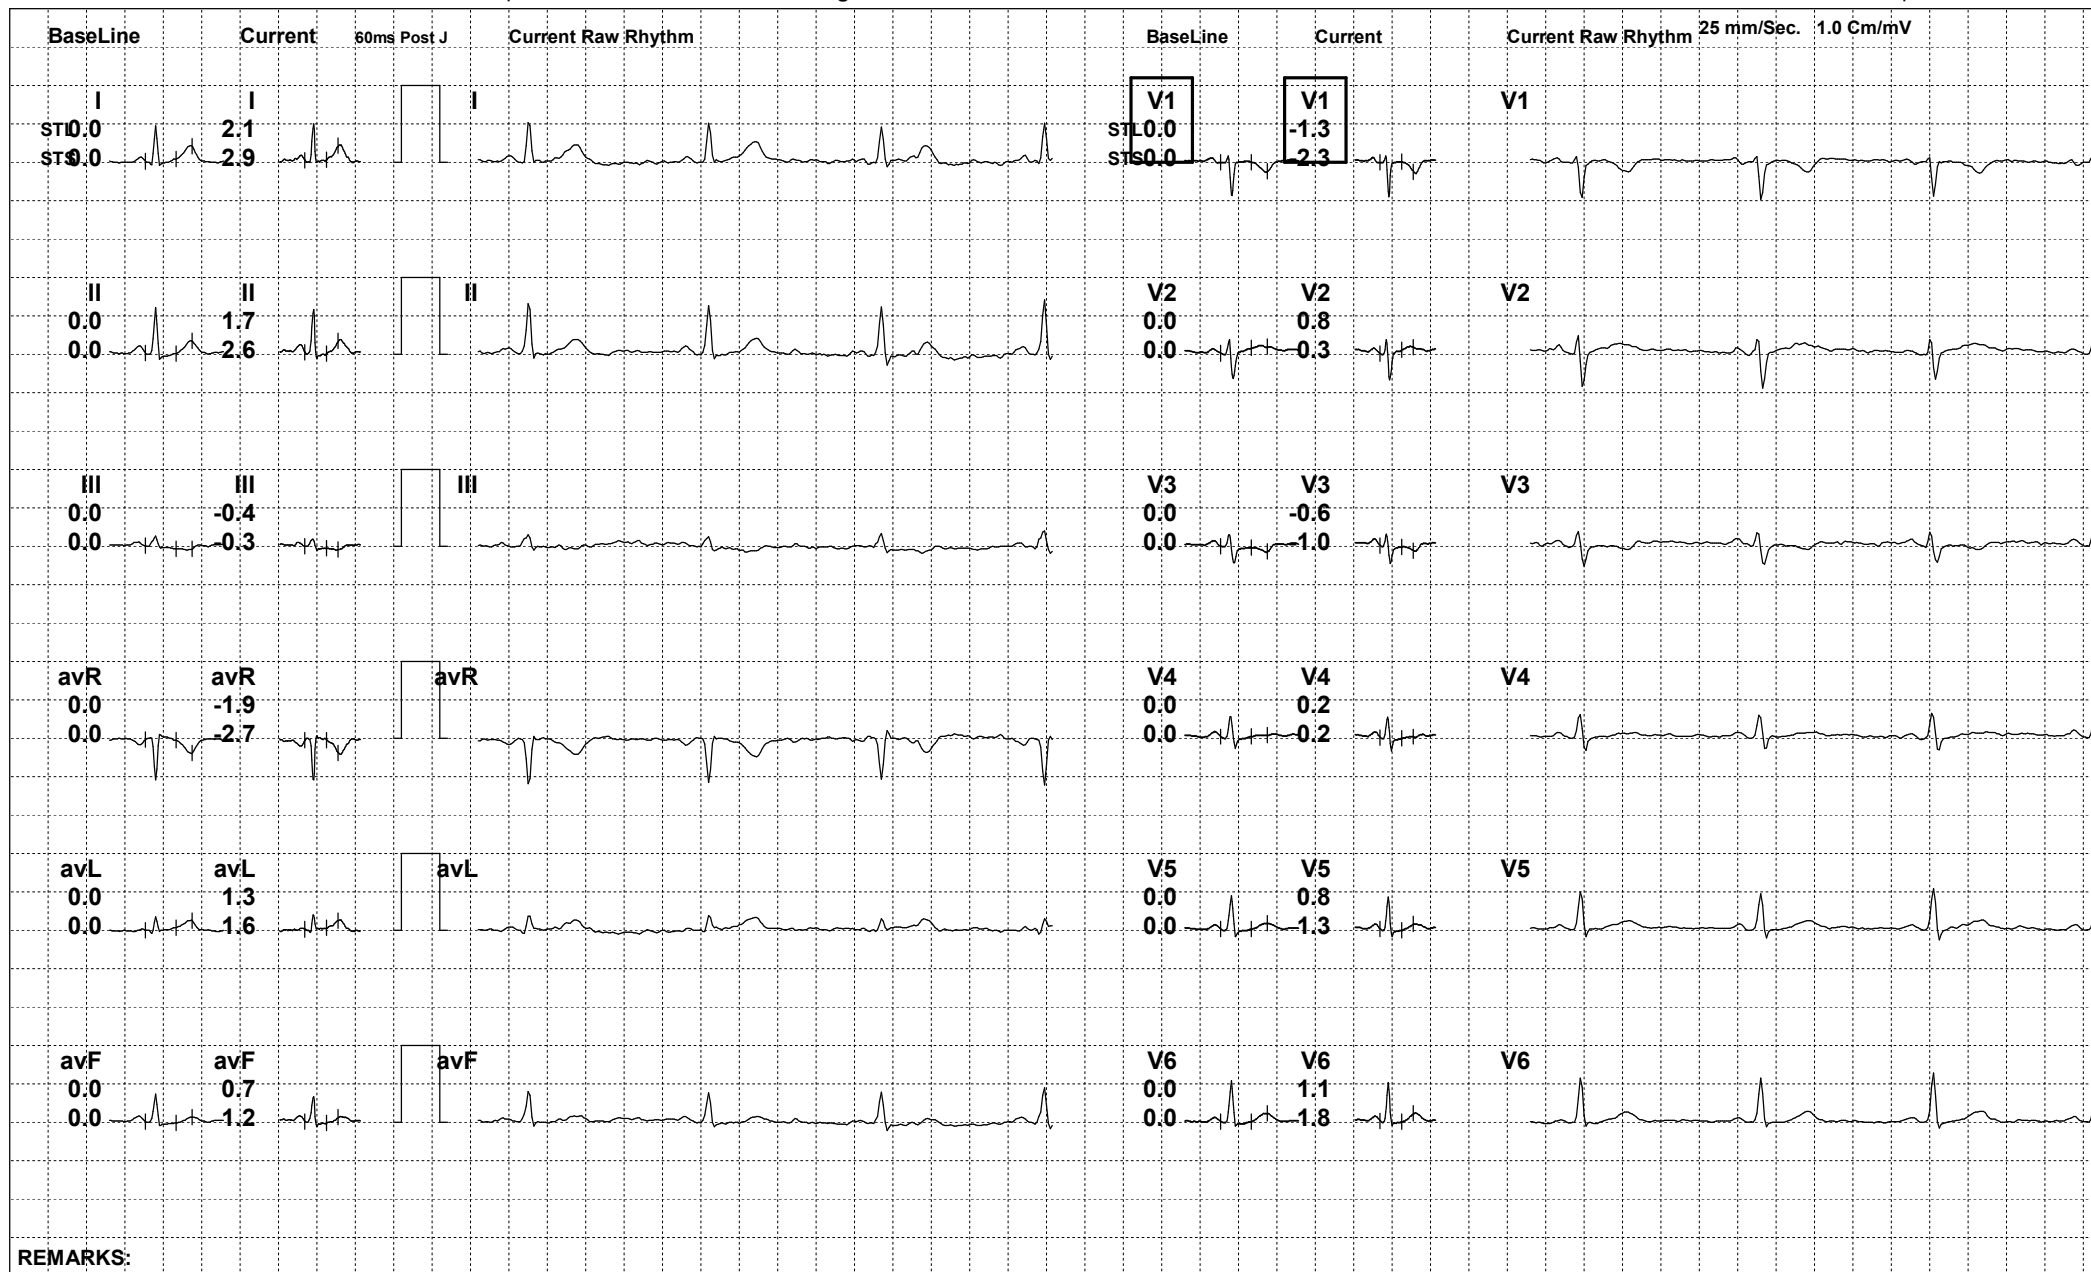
BaseLine Current 60ms Post J Current Raw Rhythm

I
STL 0.0
STS 0.0

I
2.1
2.9

I

II
0.0
0.0

II
1.7
2.6

II

III
0.0
0.0

III
-0.4
-0.3

III

avR
0.0
0.0

avR
-1.9
-2.7

avR

avL
0.0
0.0

avL
1.3
1.6

avL

avF
0.0
0.0

avF
0.7
1.2

avF

BaseLine Current Current Raw Rhythm 25 mm/Sec. 1.0 Cm/mV

V1
STL 0.0
STS 0.0

V1
-1.3
-2.3

V1

V2
0.0
0.0

V2
0.8
0.3

V2

V3
0.0
0.0

V3
-0.6
-1.0

V3

V4
0.0
0.0

V4
0.2
0.2

V4

V5
0.0
0.0

V5
0.8
1.3

V5

V6
0.0
0.0

V6
1.1
1.8

V6

REMARKS: